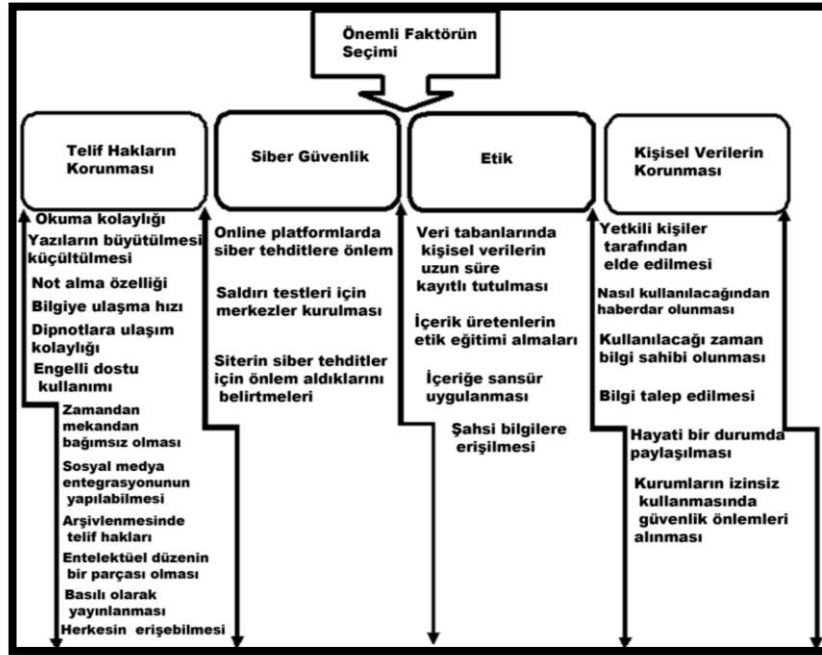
Önemli Faktörün Seçimi

Telif Hakların Korunması

Okuma kolaylığı
Yazıların büyütülmesi küçültülmesi
Not alma özelliği
Bilgiye ulaşma hızı
Dipnotlara ulaşım kolaylığı
Engelli dostu kullanımı
Zamandan mekandan bağımsız olması
Sosyal medya entegrasyonunun yapılabilmesi
Arşivlenmesinde telif hakları
Entelektüel düzenin bir parçası olması
Basılı olarak yayınlanması
Herkesin erişebilmesi

Siber Güvenlik

Online platformlarda siber tehditlere önlem
Saldırı testleri için merkezler kurulması
Siterin siber tehditler için önlem aldıklarını belirtmeleri

Etik

Veri tabanlarında kişisel verilerin uzun süre kayıtlı tutulması
İçerik üretenlerin etik eğitimi almaları
İçeriğe sansür uygulanması
Şahsi bilgilere erişilmesi

Kişisel Verilerin Korunması

Yetkili kişiler tarafından elde edilmesi
Nasıl kullanılacağından haberdar olunması
Kullanılacağı zaman bilgi sahibi olunması
Bilgi talep edilmesi
Hayati bir durumda paylaşılması
Kurumların izinsiz kullanmasında güvenlik önlemleri alınması